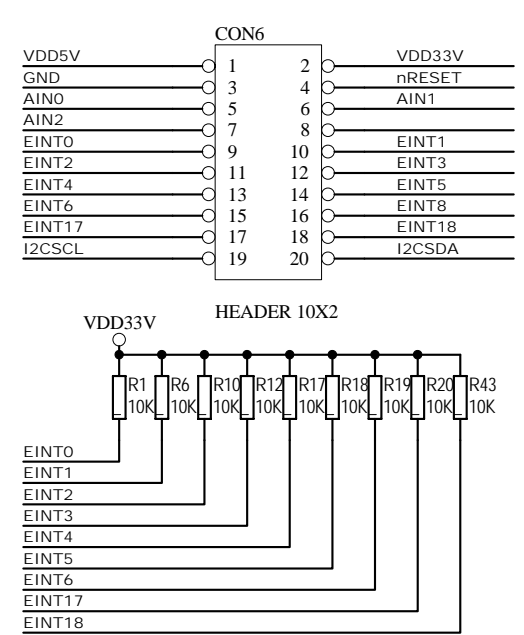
CON6

| | | | |
|---|---|---|---|
| VDD5V | 1 | 2 | VDD33V |
| GND | 3 | 4 | nRESET |
| AIN0 | 5 | 6 | AIN1 |
| AIN2 | 7 | 8 | |
| EINT0 | 9 | 10 | EINT1 |
| EINT2 | 11 | 12 | EINT3 |
| EINT4 | 13 | 14 | EINT5 |
| EINT6 | 15 | 16 | EINT8 |
| EINT17 | 17 | 18 | EINT18 |
| I2CSCL | 19 | 20 | I2CSDA |

HEADER 10X2

VDD33V

R1 10K
R6 10K
R10 10K
R12 10K
R17 10K
R18 10K
R19 10K
R20 10K
R43 10K

EINT0
EINT1
EINT2
EINT3
EINT4
EINT5
EINT6
EINT17
EINT18